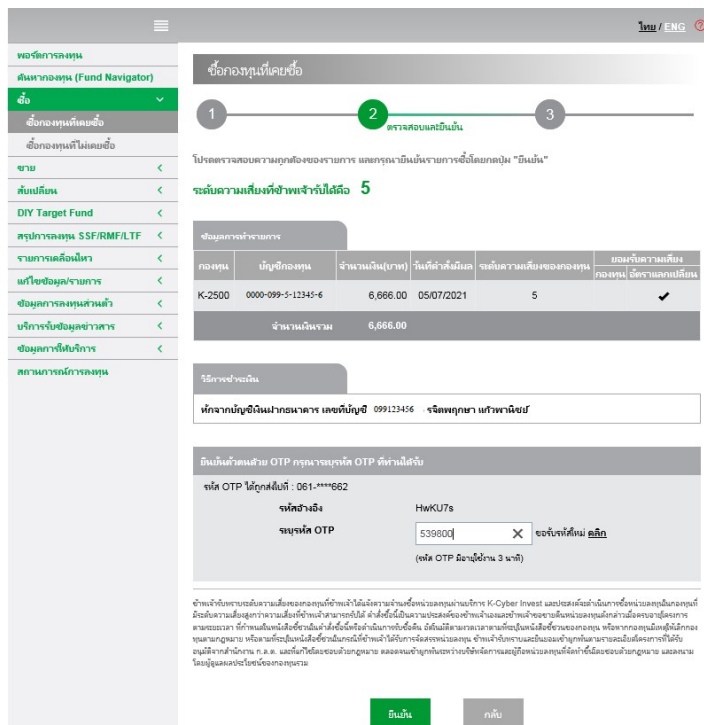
ไทย / ENG

พอร์ตการลงทุน
ค้นหากองทุน (Fund Navigator)
ซื้อ
ซื้อกองทุนที่เคยซื้อ
ซื้อกองทุนที่ไม่เคยซื้อ
ขาย
สับเปลี่ยน
DIY Target Fund
สรุปการลงทุน SSF/RMF/LTF
รายการเคลื่อนไหว
แก้ไขข้อมูล/รายการ
ข้อมูลการลงทุนส่วนตัว
บริการรับข้อมูลข่าวสาร
ข้อมูลการใช้บริการ
สถานการณ์การลงทุน

ซื้อกองทุนที่เคยซื้อ

1
2
ตรวจสอบและยืนยัน
3

โปรดตรวจสอบความถูกต้องของรายการ และกรุณายืนยันรายการซื้อโดยกดปุ่ม "ยืนยัน"

ระดับความเสี่ยงที่ข้าพเจ้ารับได้คือ 5

ข้อมูลการทำรายการ

| กองทุน | บัญชีกองทุน | จำนวนเงิน(บาท) | วันที่คำสั่งมีผล | ระดับความเสี่ยงของกองทุน | ยอมรับความเสี่ยง กองทุน | ยอมรับความเสี่ยง อัตราแลกเปลี่ยน |
|---|---|---|---|---|---|---|
| K-2500 | 0000-099-5-12345-6 | 6,666.00 | 05/07/2021 | 5 | | ✔ |
| | จำนวนเงินรวม | 6,666.00 | | | | |

วิธีการชำระเงิน

หักจากบัญชีเงินฝากธนาคาร เลขที่บัญชี 099123456 จริตพฤกษา แก้วพานิชย์

ยืนยันตัวตนด้วย OTP กรุณาระบุรหัส OTP ที่ท่านได้รับ

รหัส OTP ได้ถูกส่งไปที่ : 061-****662
รหัสอ้างอิง HwKU7s
ระบุรหัส OTP 539800 ขอรับรหัสใหม่ คลิก
(รหัส OTP มีอายุใช้งาน 3 นาที)

ข้าพเจ้ารับทราบระดับความเสี่ยงของกองทุนที่ข้าพเจ้าได้แจ้งความจำนงซื้อหน่วยลงทุนผ่านบริการ K-Cyber Invest และประสงค์จะดำเนินการซื้อหน่วยลงทุนกองทุนที่มีระดับความเสี่ยงสูงกว่าความเสี่ยงที่ข้าพเจ้าสามารถรับได้ คำสั่งซื้อนี้เป็นความประสงค์ของข้าพเจ้าเองและข้าพเจ้าขอรับผิดชอบในหน่วยลงทุนดังกล่าวเมื่อครบกำหนดโครงการ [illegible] ทุนตามกฎหมาย หรือตามที่ระบุในหนังสือชี้ชวนในกรณีที่ข้าพเจ้าได้รับการจัดสรรหน่วยลงทุน ข้าพเจ้ารับทราบและยินยอมปฏิบัติตามรายละเอียดโครงการที่ได้รับอนุมัติจากสำนักงาน ก.ล.ต. และที่แก้ไขโดยชอบด้วยกฎหมาย ตลอดจนข้อผูกพันระหว่างบริษัทจัดการและผู้ถือหน่วยลงทุนที่จัดทำขึ้นโดยชอบด้วยกฎหมาย และลงนามโดยผู้ดูแลผลประโยชน์ของกองทุนรวม

ยืนยัน
กลับ